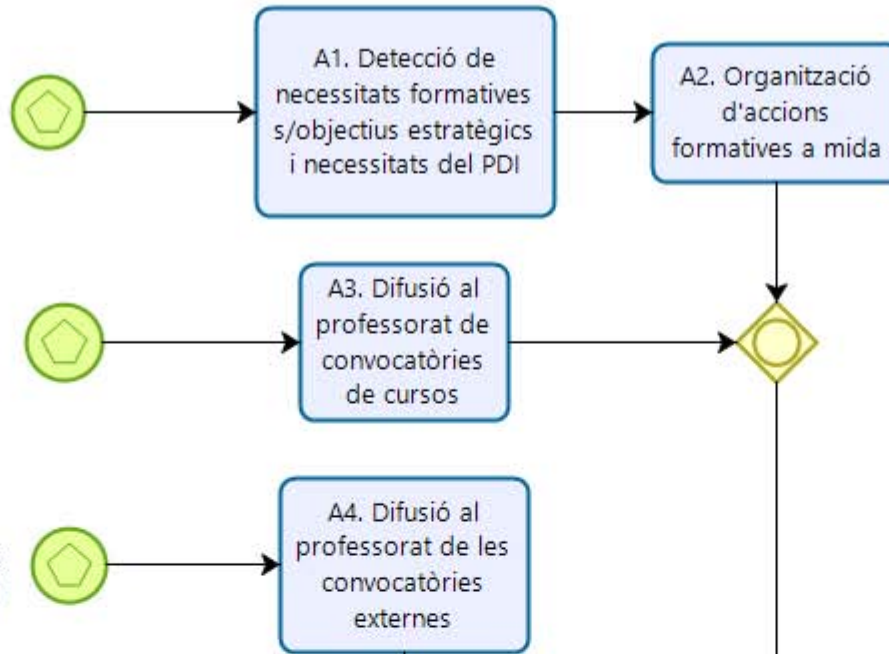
A1. Detecció de necessitats formatives s/objectius estratègics i necessitats del PDI

A2. Organització d'accions formatives a mida

A3. Difusió al professorat de convocatòries de cursos

A4. Difusió al professorat de les convocatòries externes